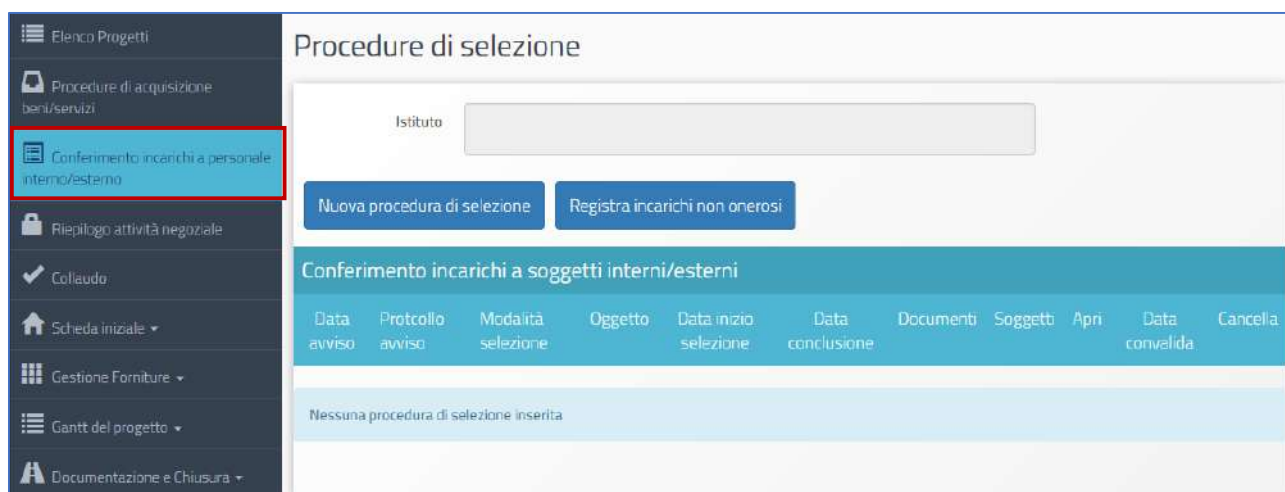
Elenco Progetti

Procedure di acquisizione beni/servizi

Conferimento incarichi a personale interno/esterno

Riepilogo attività negoziale

Collaudo

Scheda iniziale ▾

Gestione Forniture ▾

Gantt del progetto ▾

Documentazione e Chiusura ▾

Procedure di selezione

Istituto

Nuova procedura di selezione

Registra incarichi non onerosi

Conferimento incarichi a soggetti interni/esterni

| Data avviso | Protcollo avviso | Modalità selezione | Oggetto | Data inizio selezione | Data conclusione | Documenti | Soggetti | Apri | Data convalida | Cancella |
|---|---|---|---|---|---|---|---|---|---|---|

Nessuna procedura di selezione inserita